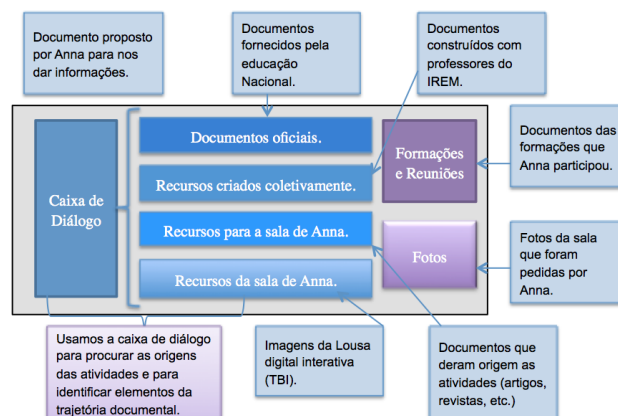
Documento proposto por Anna para nos dar informações.

Documentos fornecidos pela educação Nacional.

Documentos construídos com professores do IREM.

Documentos das formações que Anna participou.

Caixa de Diálogo

Documentos oficiais.

Recursos criados coletivamente.

Recursos para a sala de Anna.

Recursos da sala de Anna.

Formações e Reuniões

Fotos

Fotos da sala que foram pedidas por Anna.

Usamos a caixa de diálogo para procurar as origens das atividades e para identificar elementos da trajetória documental.

Imagens da Lousa digital interativa (TBI).

Documentos que deram origem as atividades (artigos, revistas, etc.)